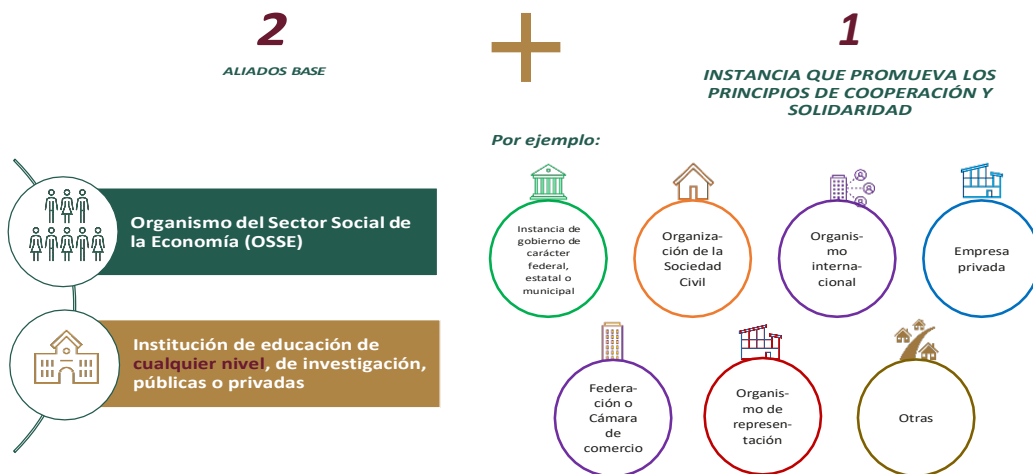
2

ALIADOS BASE

1

INSTANCIA QUE PROMUEVA LOS PRINCIPIOS DE COOPERACIÓN Y SOLIDARIDAD

Organismo del Sector Social de la Economía (OSSE)

Institución de educación de cualquier nivel, de investigación, públicas o privadas

Por ejemplo:

Instancia de gobierno de carácter federal, estatal o municipal

Organización de la Sociedad Civil

Organismo internacional

Empresa privada

Federación o Cámara de comercio

Organismo de representación

Otras